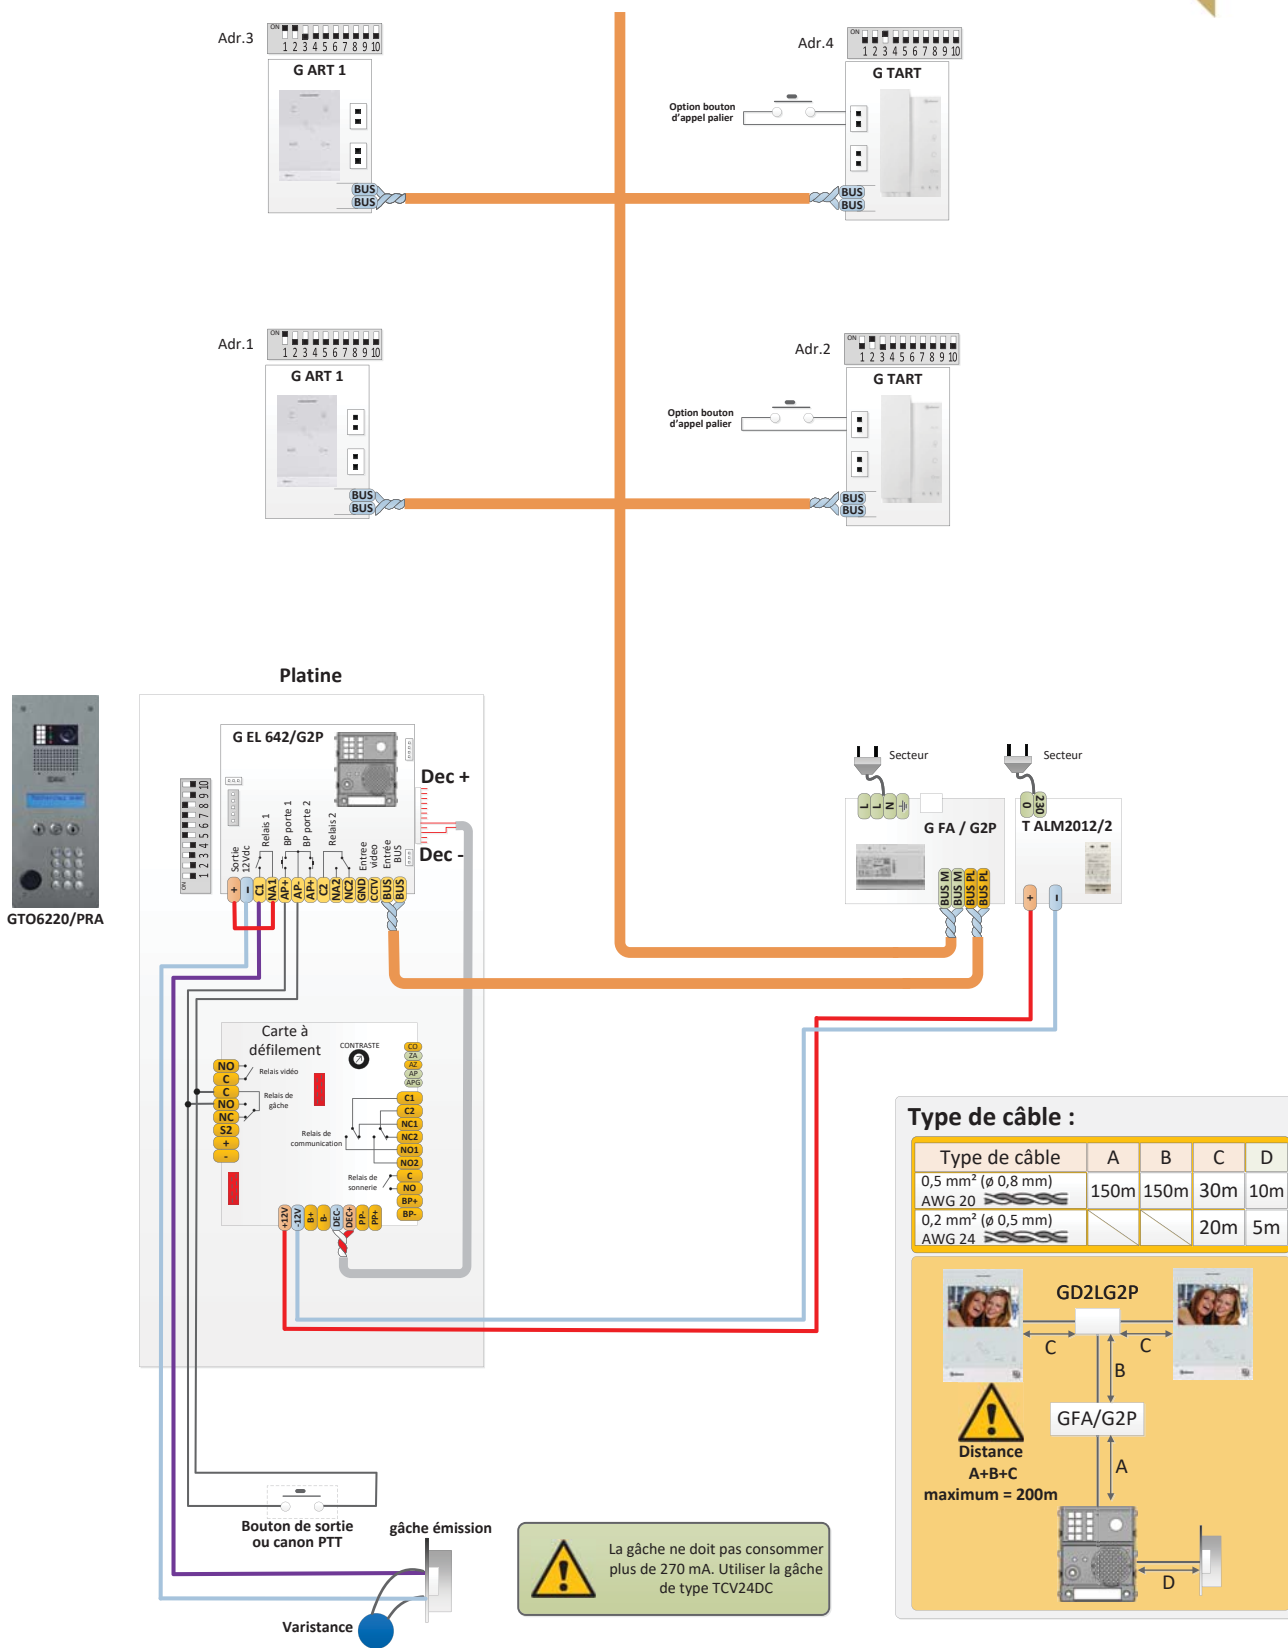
Adr.3
ON 1 2 3 4 5 6 7 8 9 10
G ART 1
BUS
BUS

Adr.4
ON 1 2 3 4 5 6 7 8 9 10
G TART
Option bouton d'appel palier
BUS
BUS

Adr.1
ON 1 2 3 4 5 6 7 8 9 10
G ART 1
BUS
BUS

Adr.2
ON 1 2 3 4 5 6 7 8 9 10
G TART
Option bouton d'appel palier
BUS
BUS

Platine
GTO6220/PRA
G EL 642/G2P
Dec +
Dec -
ON 1 2 3 4 5 6 7 8 9 10
Sortie 12Vdc
Relais 1
BP porte 1
BP porte 2
Relais 2
Entrée vidéo
Entrée BUS
+ - C1 NA1 AP+ AP- AP+ C2 NA2 NC2 GND CCTV BUS BUS

Secteur
Secteur
L L N
G FA / G2P
BUS M BUS M BUS PL BUS PL
0 230
T ALM2012/2
+ -

Carte à défilement
CONTRASTE
NO C C NO NC S2 + -
Relais vidéo
Relais de gâche
Relais de communication
Relais de sonnerie
CO ZA AZ AP APG
C1 C2 NC1 NC2 NO1 NO2
C NO BP+ BP-
+12V -12V B+ B- DEC- DEC+ PP- PP+

Bouton de sortie ou canon PTT
gâche émission
Varistance

La gâche ne doit pas consommer plus de 270 mA. Utiliser la gâche de type TCV24DC

Type de câble :
| Type de câble | A | B | C | D |
|---|---|---|---|---|
| 0,5 mm² (ø 0,8 mm) AWG 20 | 150m | 150m | 30m | 10m |
| 0,2 mm² (ø 0,5 mm) AWG 24 | | | 20m | 5m |

GD2LG2P
C
C
B
GFA/G2P
A
D
Distance A+B+C maximum = 200m